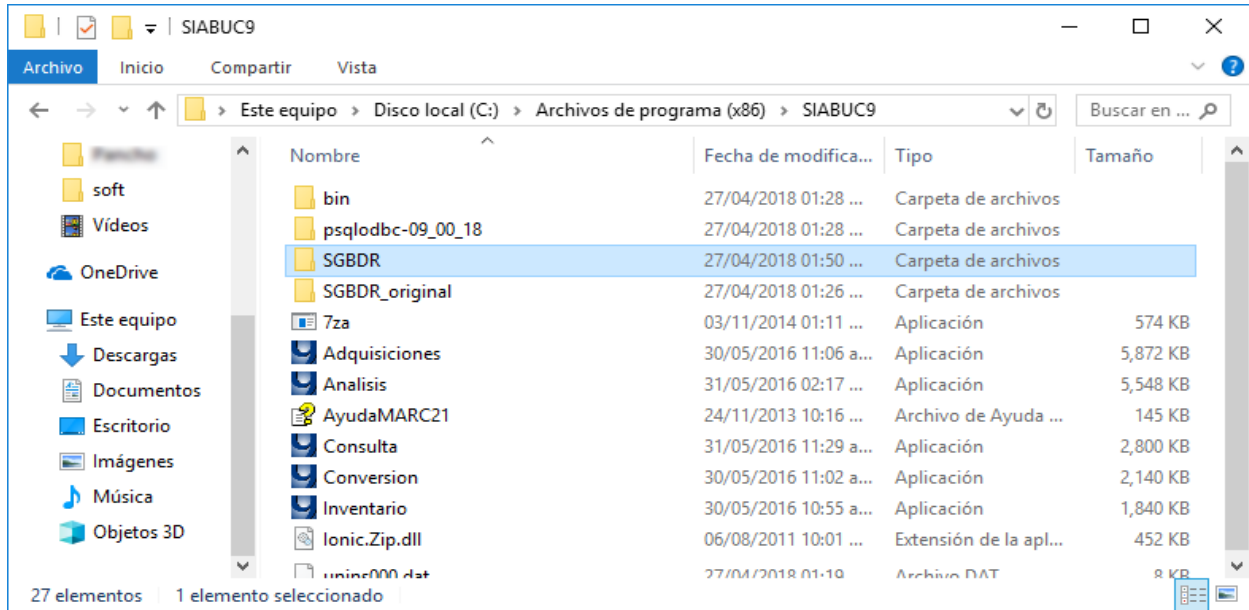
SIABUC9

Archivo Inicio Compartir Vista

Este equipo > Disco local (C:) > Archivos de programa (x86) > SIABUC9

Buscar en ...

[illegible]
soft
Vídeos
OneDrive
Este equipo
Descargas
Documentos
Escritorio
Imágenes
Música
Objetos 3D

| Nombre | Fecha de modifica... | Tipo | Tamaño |
|---|---|---|---|
| bin | 27/04/2018 01:28 ... | Carpeta de archivos | |
| psqlodbc-09_00_18 | 27/04/2018 01:28 ... | Carpeta de archivos | |
| SGBDR | 27/04/2018 01:50 ... | Carpeta de archivos | |
| SGBDR_original | 27/04/2018 01:26 ... | Carpeta de archivos | |
| 7za | 03/11/2014 01:11 ... | Aplicación | 574 KB |
| Adquisiciones | 30/05/2016 11:06 a... | Aplicación | 5,872 KB |
| Analisis | 31/05/2016 02:17 ... | Aplicación | 5,548 KB |
| AyudaMARC21 | 24/11/2013 10:16 ... | Archivo de Ayuda ... | 145 KB |
| Consulta | 31/05/2016 11:29 a... | Aplicación | 2,800 KB |
| Conversion | 30/05/2016 11:02 a... | Aplicación | 2,140 KB |
| Inventario | 30/05/2016 10:55 a... | Aplicación | 1,840 KB |
| Ionic.Zip.dll | 06/08/2011 10:01 ... | Extensión de la apl... | 452 KB |
| unins000.dat | 27/04/2018 01:19 ... | Archivo DAT | 8 KB |

27 elementos 1 elemento seleccionado